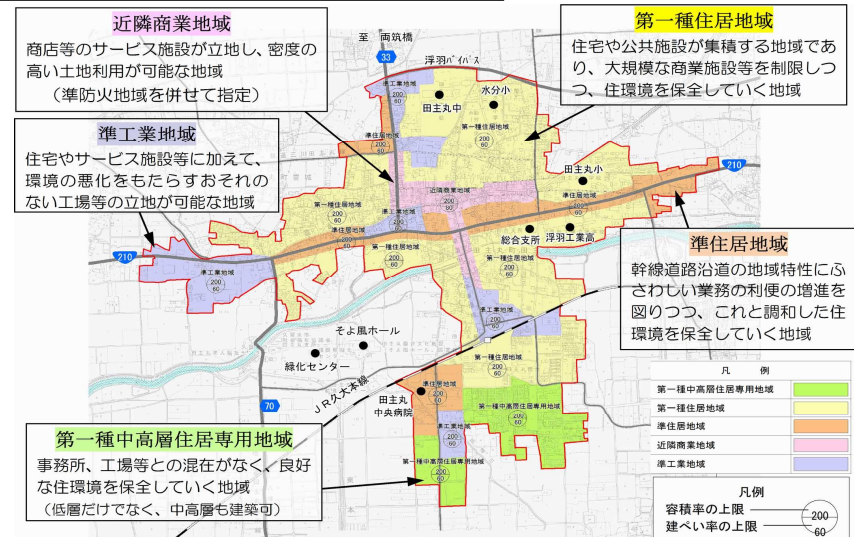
近隣商業地域

商店等のサービス施設が立地し、密度の高い土地利用が可能な地域

（準防火地域を併せて指定）

準工業地域

住宅やサービス施設等に加えて、環境の悪化をもたらすおそれのない工場等の立地が可能な地域

第一種住居地域

住宅や公共施設が集積する地域であり、大規模な商業施設等を制限しつつ、住環境を保全していく地域

準住居地域

幹線道路沿道の地域特性にふさわしい業務の利便の増進を図りつつ、これと調和した住環境を保全していく地域

第一種中高層住居専用地域

事務所、工場等との混在がなく、良好な住環境を保全していく地域

（低層だけでなく、中高層も建築可）

至　両筑橋

浮羽バイパス

33

210

210

70

田主丸中

水分小

田主丸小

総合支所

浮羽工業高

そよ風ホール

緑化センター

田主丸中央病院

ＪＲ久大本線

準工業地域

第一種住居地域

近隣商業地域

準住居地域

準工業地域

第一種中高層住居専用地域

200
60

| 凡　例 | |
|---|---|
| 第一種中高層住居専用地域 | |
| 第一種住居地域 | |
| 準住居地域 | |
| 近隣商業地域 | |
| 準工業地域 | |

凡例

容積率の上限　200

建ぺい率の上限　60